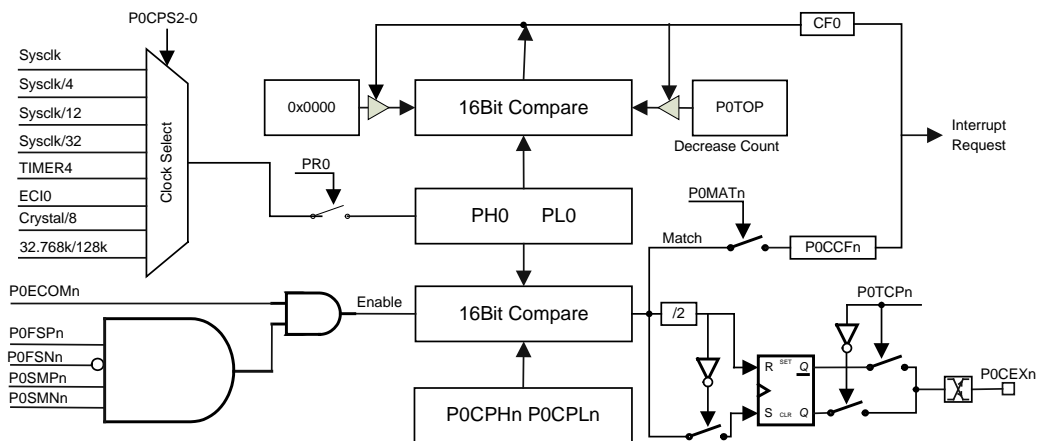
P0CPS2-0

Sysclk
Sysclk/4
Sysclk/12
Sysclk/32
TIMER4
ECI0
Crystal/8
32.768k/128k

Clock Select

CF0

0x0000

16Bit Compare

P0TOP

Decrease Count

Interrupt Request

PR0

PH0 PL0

P0MATn

Match

P0CCFn

P0ECOMn

Enable

16Bit Compare

P0FSPn
P0FSNn
P0SMPn
P0SMNn

/2

P0TCPn

R SET Q

S CLR Q

P0CEXn

P0CPHn P0CPLn